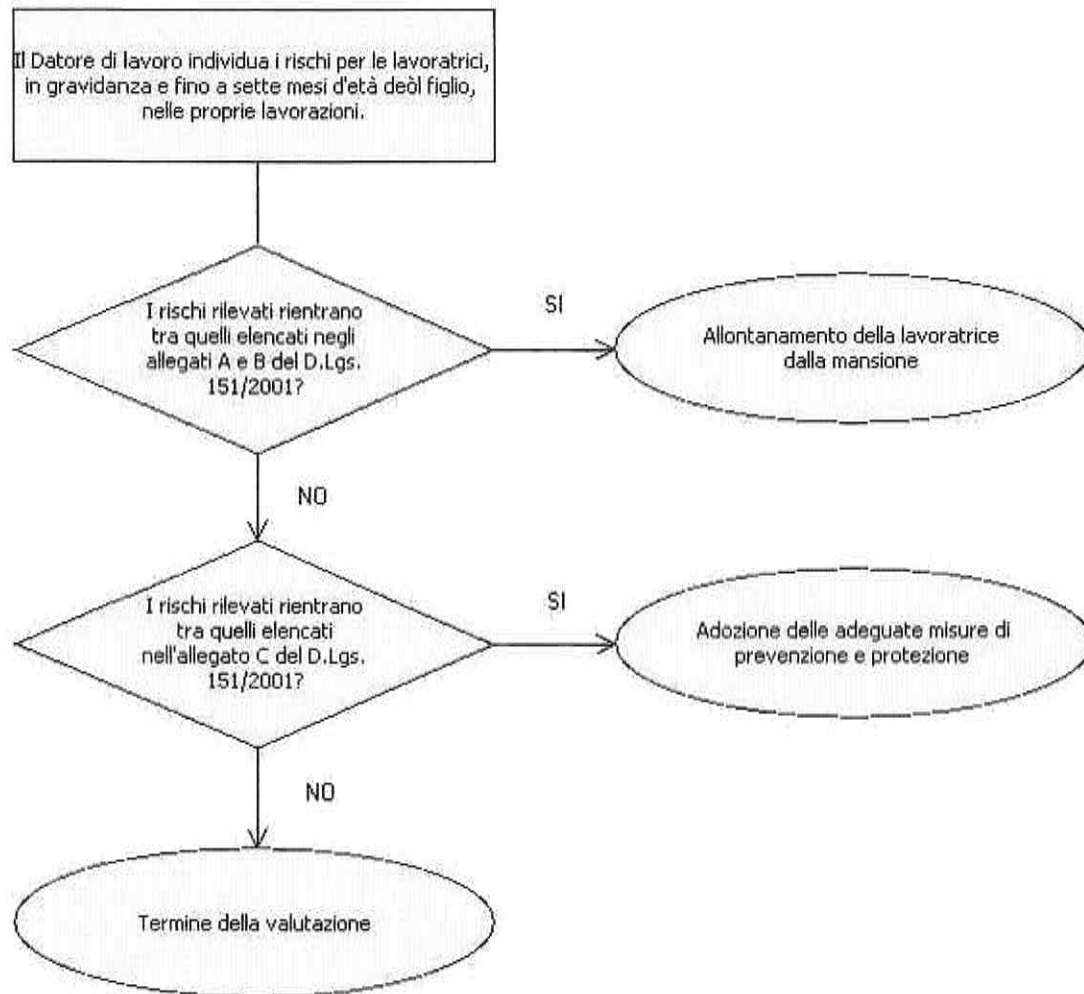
Il Datore di lavoro individua i rischi per le lavoratrici, in gravidanza e fino a sette mesi d'età deòl figlio, nelle proprie lavorazioni.

I rischi rilevati rientrano tra quelli elencati negli allegati A e B del D.Lgs. 151/2001?

SI

Allontanamento della lavoratrice dalla mansione

NO

I rischi rilevati rientrano tra quelli elencati nell'allegato C del D.Lgs. 151/2001?

SI

Adozione delle adeguate misure di prevenzione e protezione

NO

Termine della valutazione